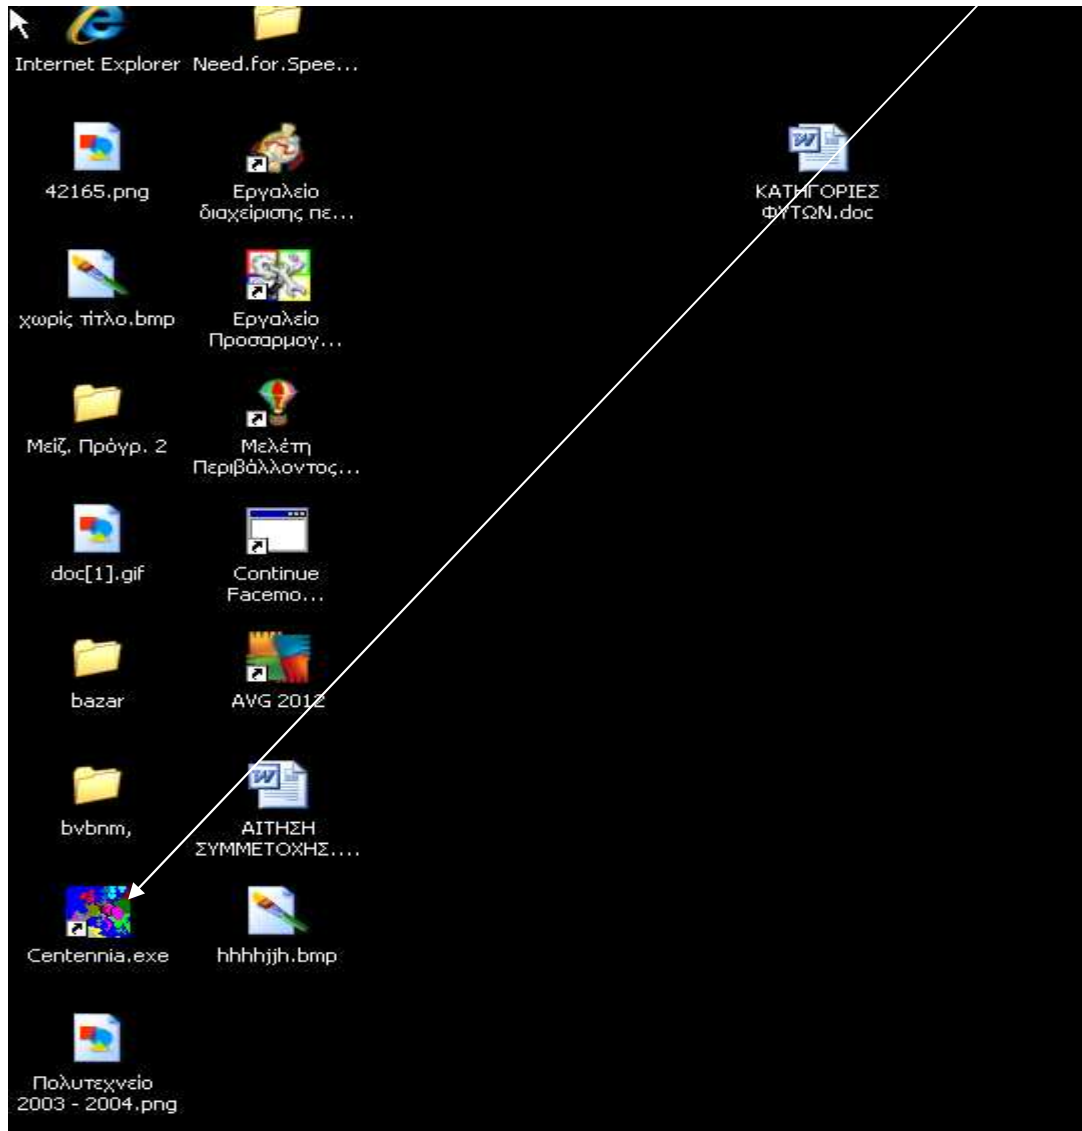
Internet Explorer

Need.for.Spee...

42165.png

Εργαλείο διαχείρισης πε...

ΚΑΤΗΓΟΡΙΕΣ ΦΥΤΩΝ.doc

χωρίς τίτλο.bmp

Εργαλείο Προσαρμογ...

Μείζ. Πρόγρ. 2

Μελέτη Περιβάλλοντος...

doc[1].gif

Continue Facemo...

bazar

AVG 2012

bvbnm,

ΑΙΤΗΣΗ ΣΥΜΜΕΤΟΧΗΣ....

Centennia.exe

hhhhjjh.bmp

Πολυτεχνείο 2003 - 2004.png